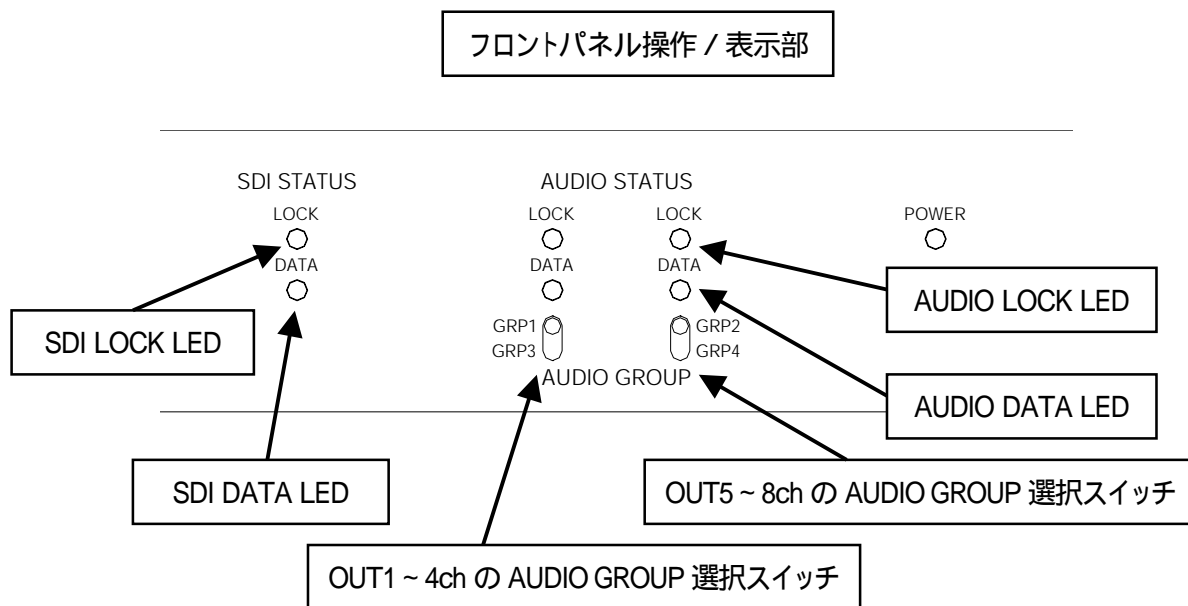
フロントパネル操作 / 表示部

SDI STATUS
LOCK
DATA

AUDIO STATUS
LOCK
DATA
GRP1
GRP3

LOCK
DATA
GRP2
GRP4

AUDIO GROUP

POWER

SDI LOCK LED

SDI DATA LED

AUDIO LOCK LED

AUDIO DATA LED

OUT5 ~ 8ch の AUDIO GROUP 選択スイッチ

OUT1 ~ 4ch の AUDIO GROUP 選択スイッチ